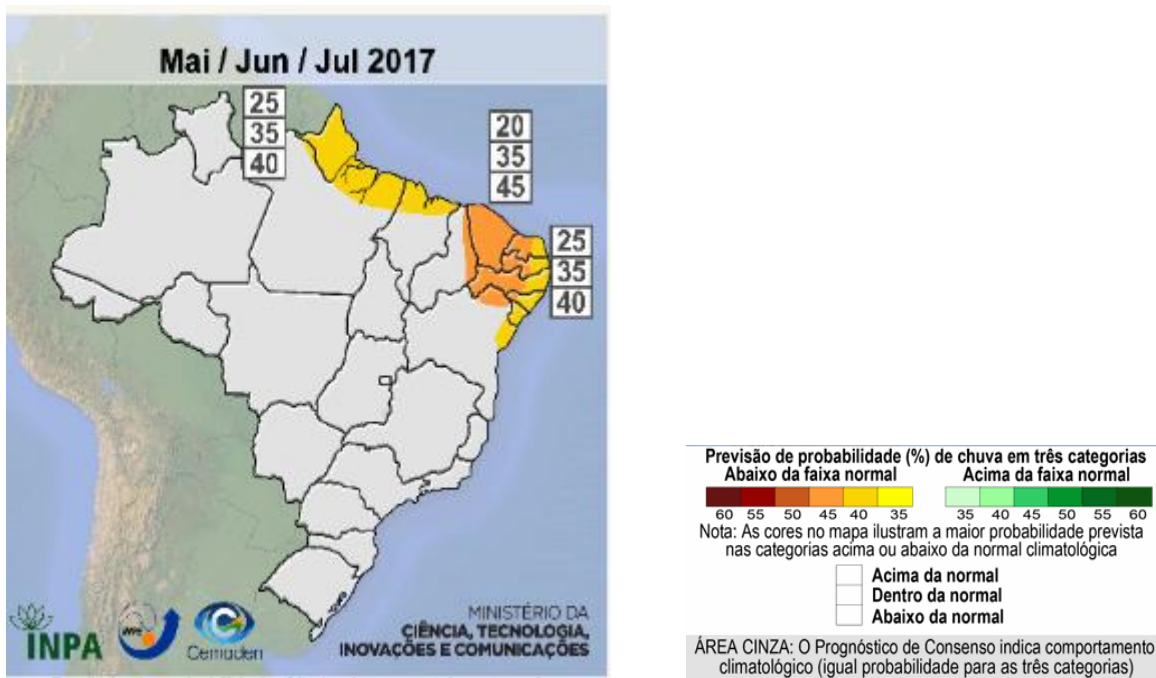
Mai / Jun / Jul 2017

25
35
40

20
35
45

25
35
40

INPA
INPE
Cemaden

MINISTÉRIO DA
CIÊNCIA, TECNOLOGIA, INOVAÇÕES E COMUNICAÇÕES

Previsão de probabilidade (%) de chuva em três categorias
Abaixo da faixa normal
Acima da faixa normal

60 55 50 45 40 35
35 40 45 50 55 60

Nota: As cores no mapa ilustram a maior probabilidade prevista nas categorias acima ou abaixo da normal climatológica

Acima da normal
Dentro da normal
Abaixo da normal

ÁREA CINZA: O Prognóstico de Consenso indica comportamento climatológico (igual probabilidade para as três categorias)